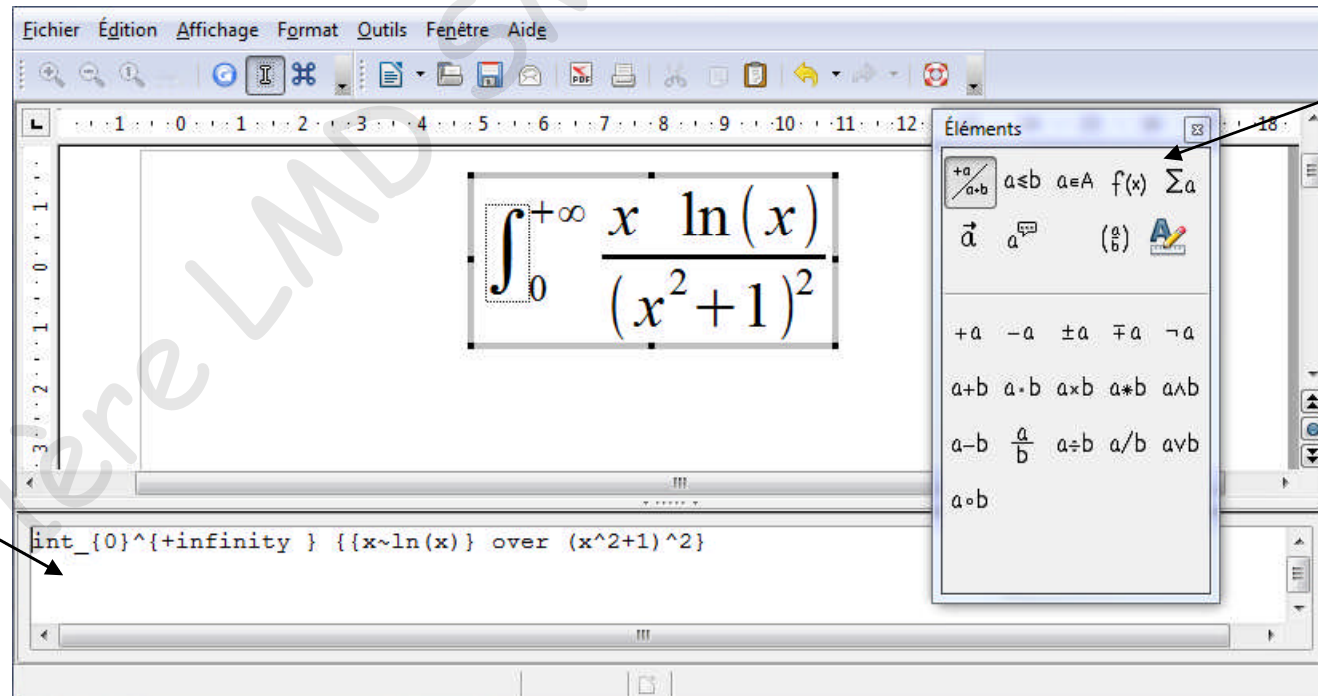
Fichier Édition Affichage Format Outils Fenêtre Aide

1 0 1 2 3 4 5 6 7 8 9 10 11 12 18

$\int_{0}^{+\infty} \frac{x \ln(x)}{(x^2+1)^2}$

Éléments

$\frac{+a}{a+b}$ a≤b a∈A f(x) Σa

$\vec{a}$ (a b)

+a −a ±a ∓a ¬a

a+b a·b a×b a∗b a∧b

a−b $\frac{a}{b}$ a÷b a/b a∨b

a∘b

int_{0}^{+infinity } {{x~ln(x)} over (x^2+1)^2}